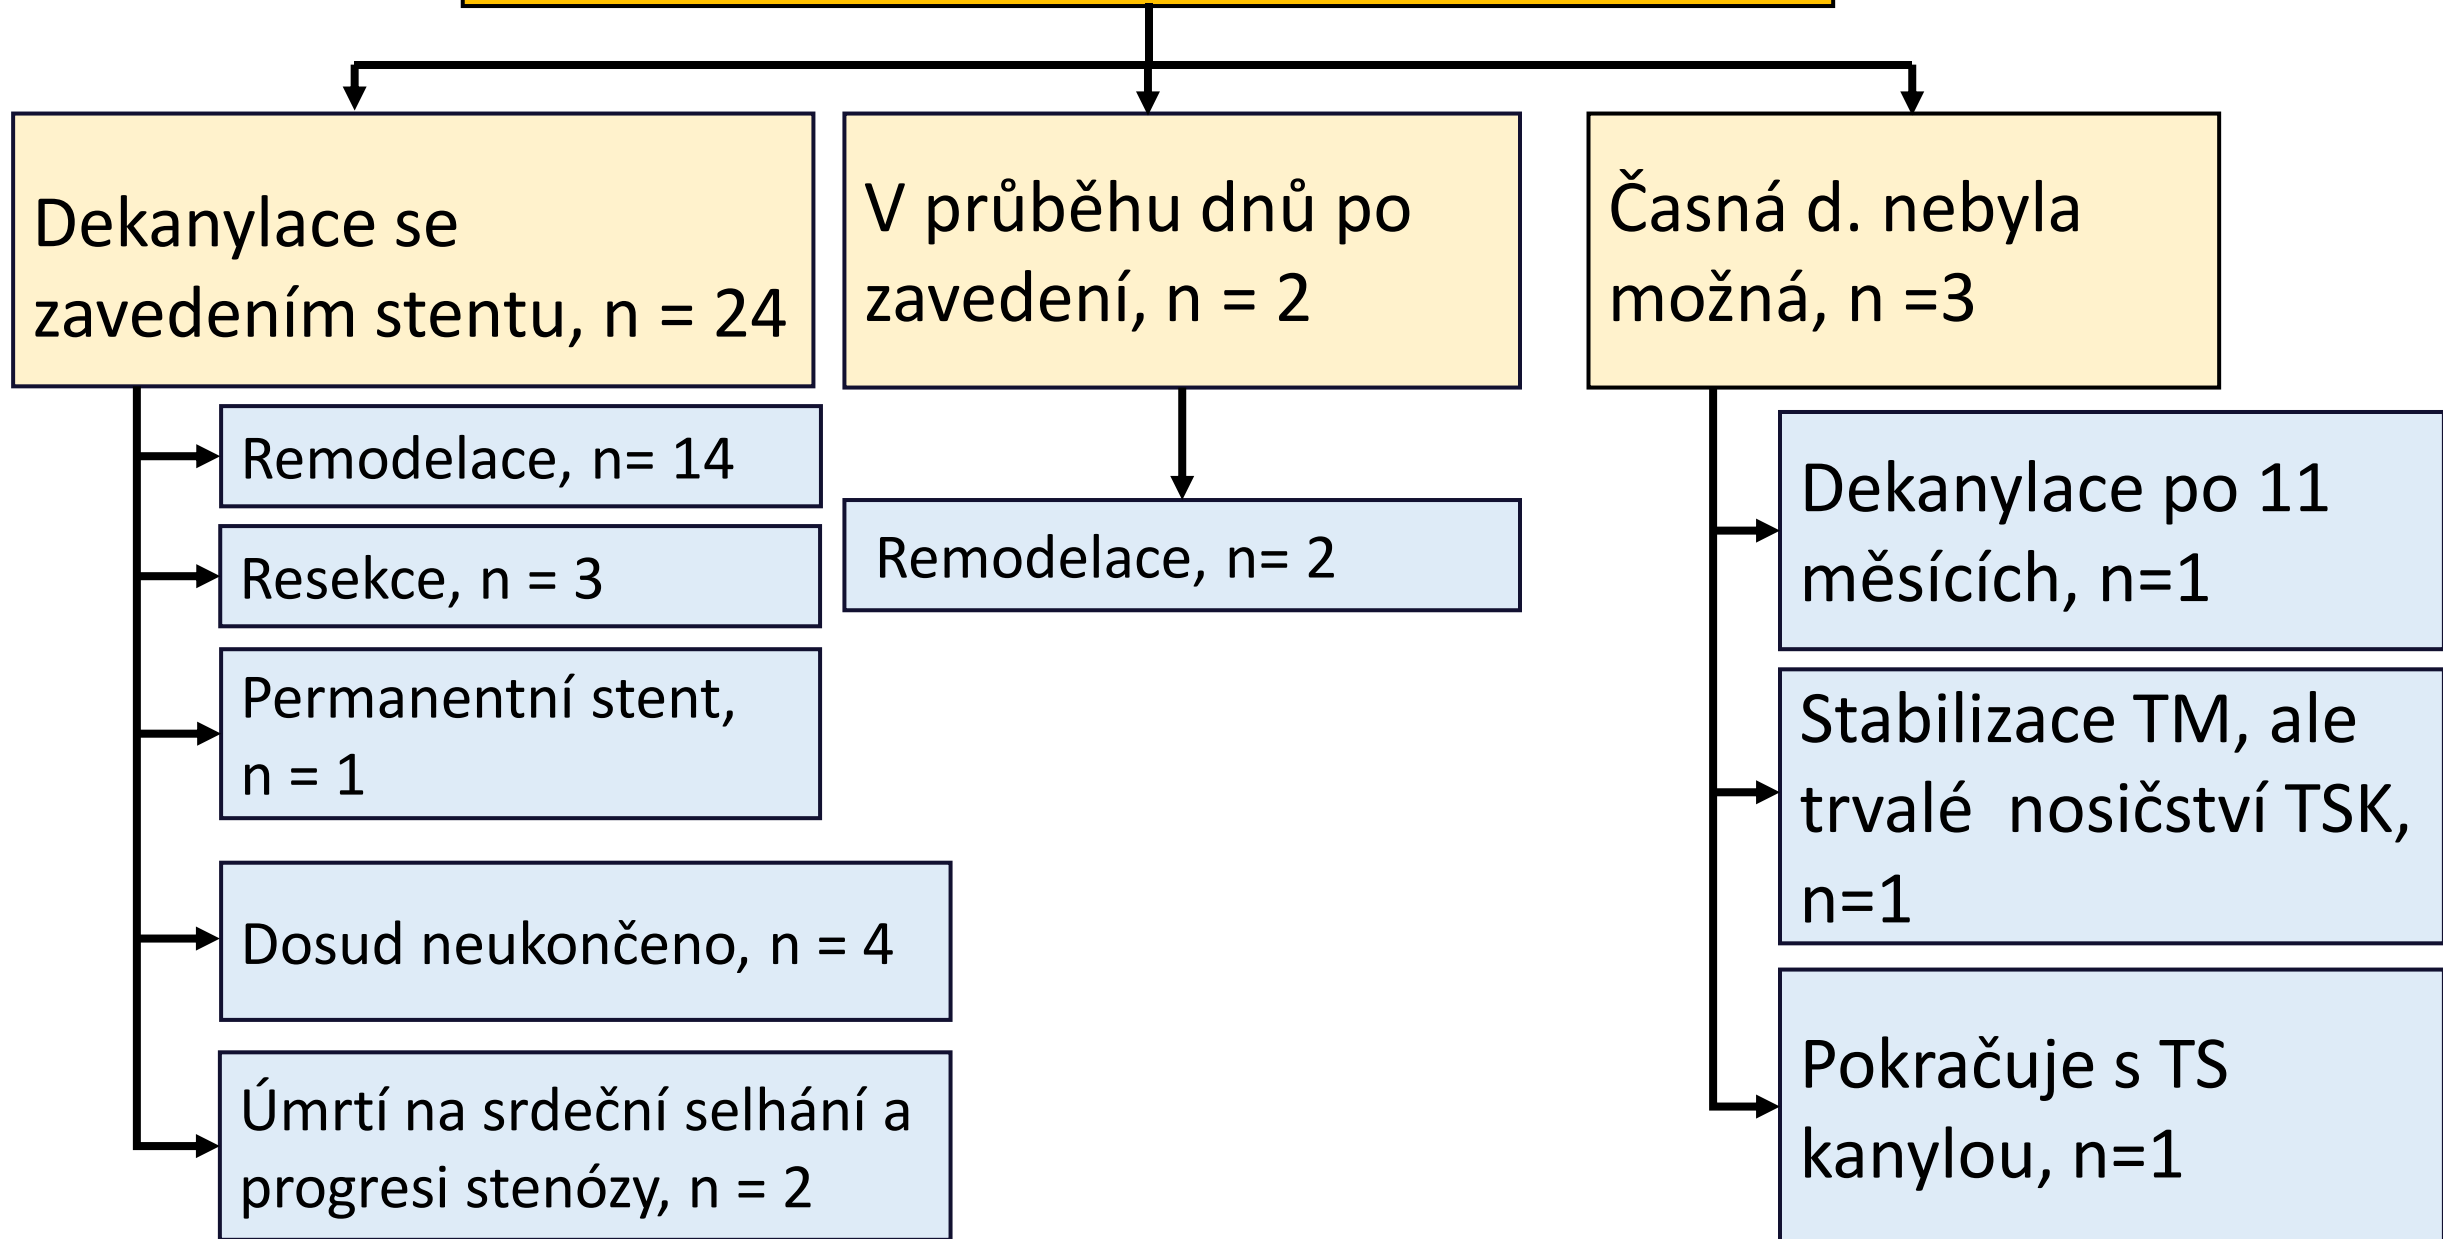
Dekanylace se zavedením stentu, n = 24

Remodelace, n= 14

Resekce, n = 3

Permanentní stent, n = 1

Dosud neukončeno, n = 4

Úmrtí na srdeční selhání a progresi stenózy, n = 2

V průběhu dnů po zavedení, n = 2

Remodelace, n= 2

Časná d. nebyla možná, n =3

Dekanylace po 11 měsících, n=1

Stabilizace TM, ale trvalé nosičství TSK, n=1

Pokračuje s TS kanylou, n=1